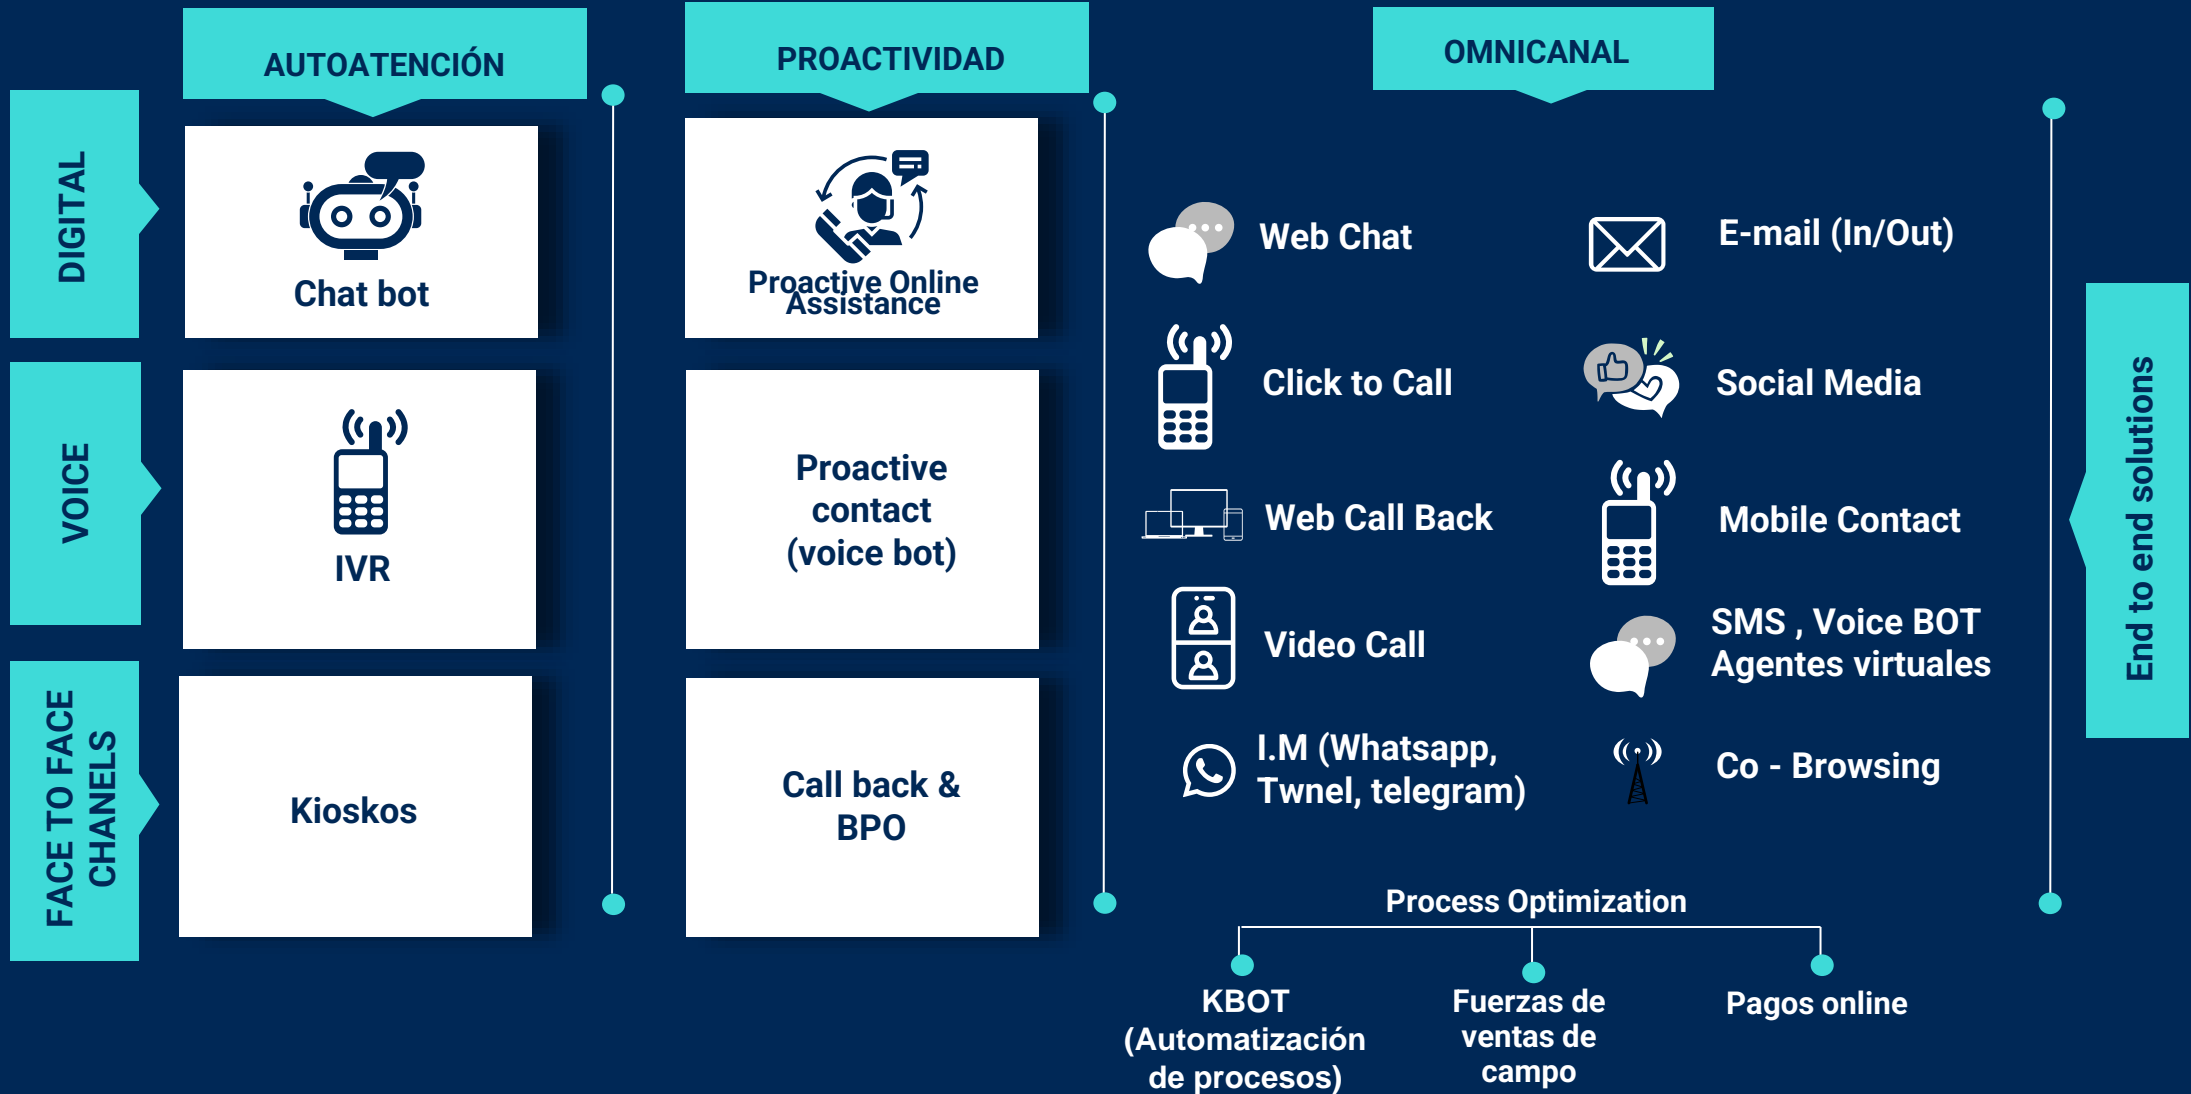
AUTOATENCIÓN

PROACTIVIDAD

OMNICANAL

DIGITAL

Chat bot

Proactive Online Assistance

VOICE

IVR

Proactive contact (voice bot)

FACE TO FACE CHANELS

Kioskos

Call back & BPO

Web Chat

E-mail (In/Out)

Click to Call

Social Media

Web Call Back

Mobile Contact

Video Call

SMS , Voice BOT Agentes virtuales

I.M (Whatsapp, Twnel, telegram)

Co - Browsing

End to end solutions

Process Optimization

KBOT (Automatización de procesos)

Fuerzas de ventas de campo

Pagos online